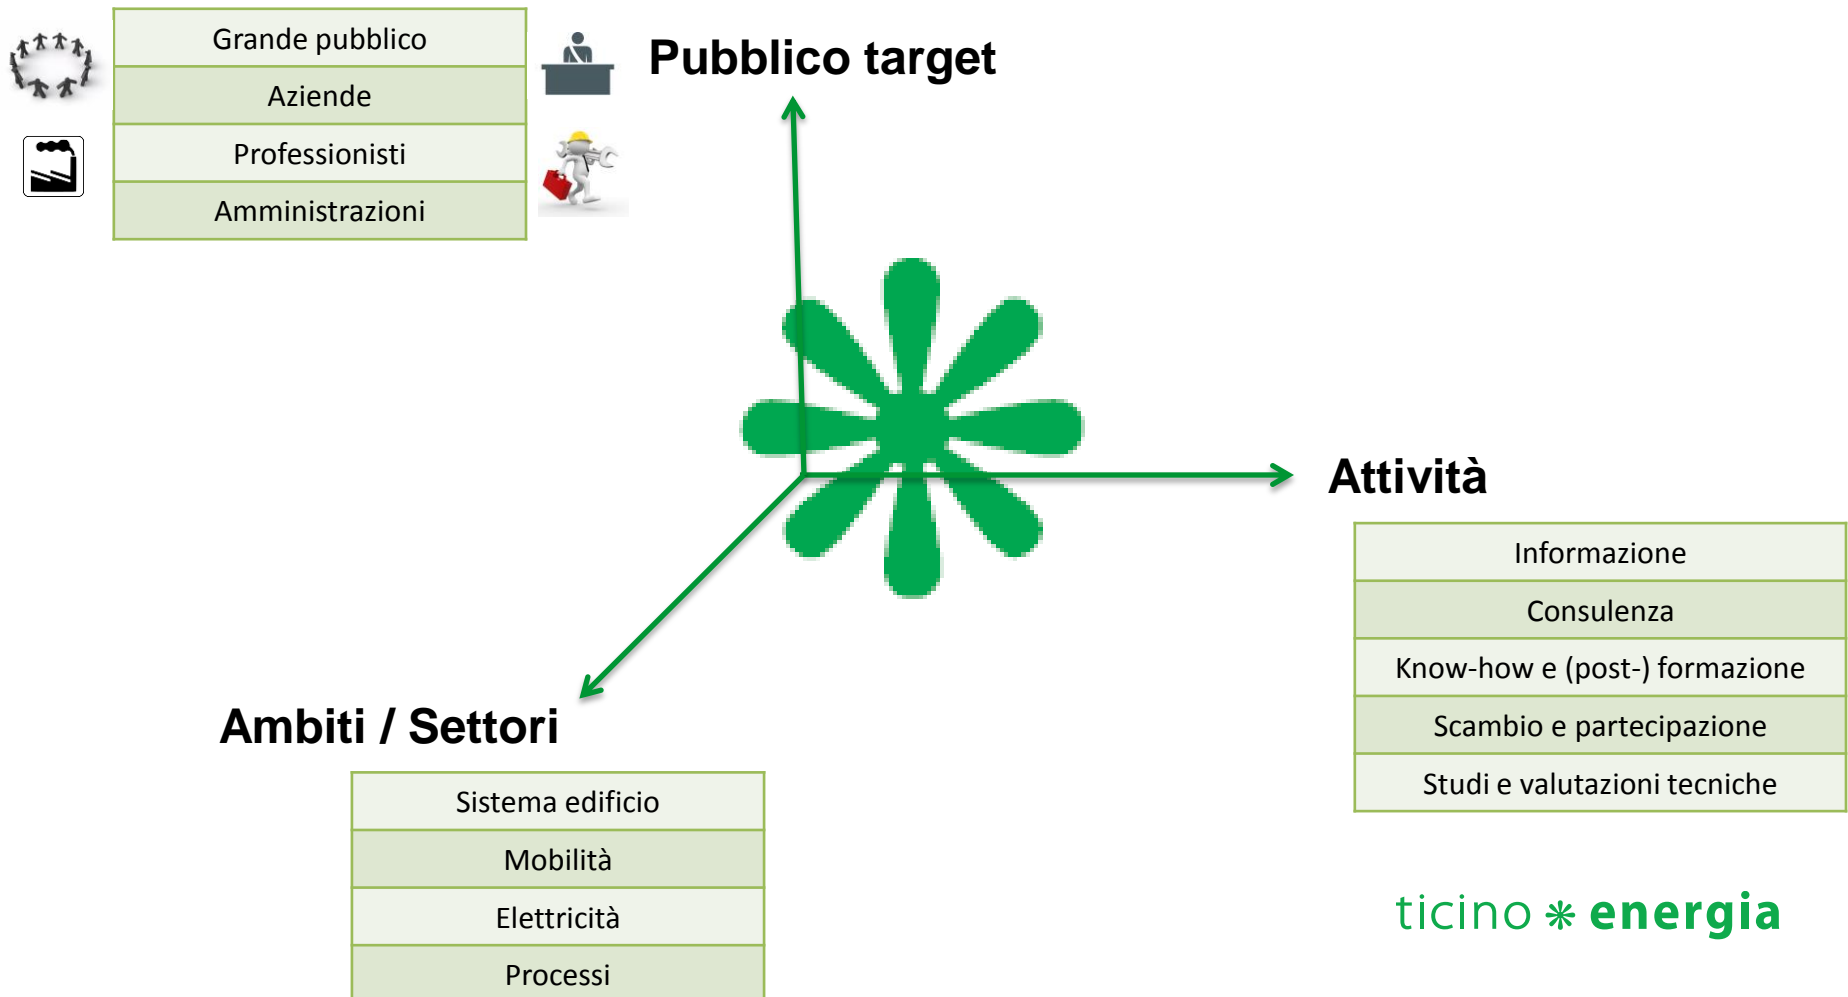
| Grande pubblico |
|---|
| Aziende |
| Professionisti |
| Amministrazioni |

Pubblico target

Attività

| Informazione |
|---|
| Consulenza |
| Know-how e (post-) formazione |
| Scambio e partecipazione |
| Studi e valutazioni tecniche |

Ambiti / Settori

| Sistema edificio |
|---|
| Mobilità |
| Elettricità |
| Processi |

ticino energia